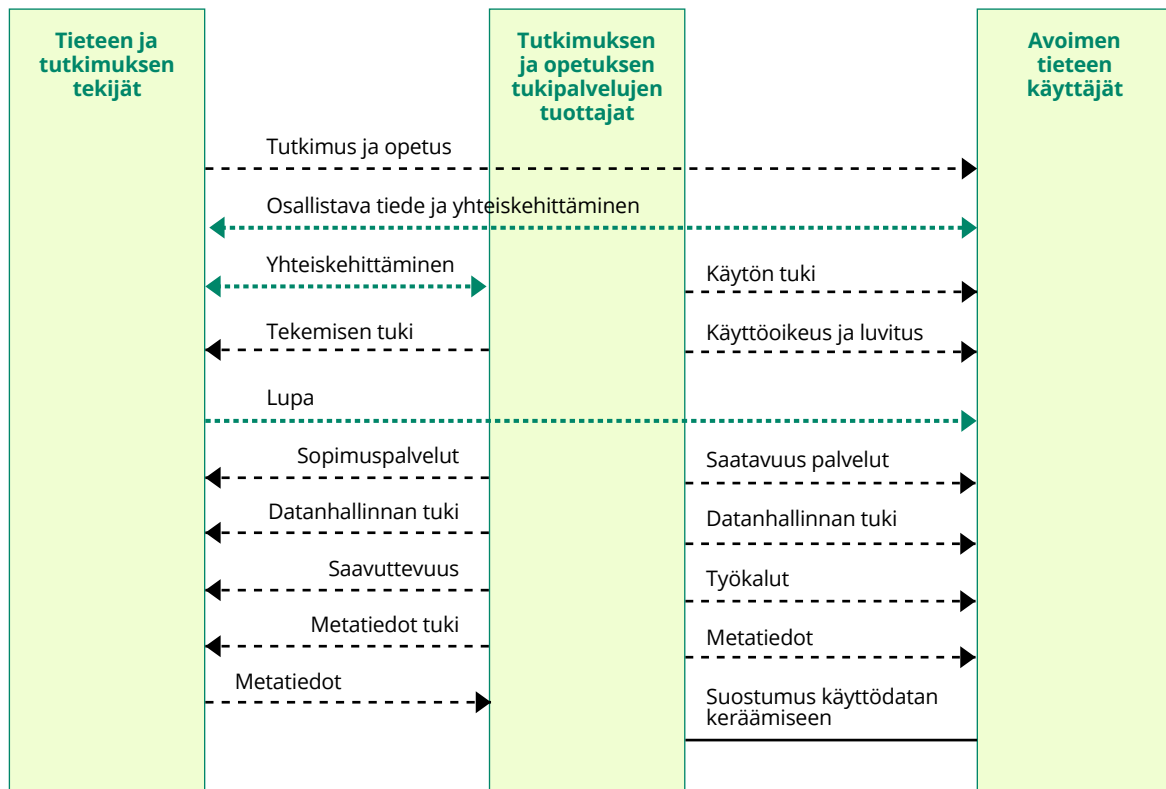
Tieteen ja tutkimuksen tekijät

Tutkimuksen ja opetuksen tukipalvelujen tuottajat

Avoimen tieteen käyttäjät

Tutkimus ja opetus

Osallistava tiede ja yhteiskehittäminen

Yhteiskehittäminen

Käytön tuki

Tekemisen tuki

Käyttöoikeus ja luvitus

Lupa

Sopimuspalvelut

Saatavuus palvelut

Datanhallinnan tuki

Datanhallinnan tuki

Saavuttevuus

Työkalut

Metatiedot tuki

Metatiedot

Metatiedot

Suostumus käyttödatan keräämiseen